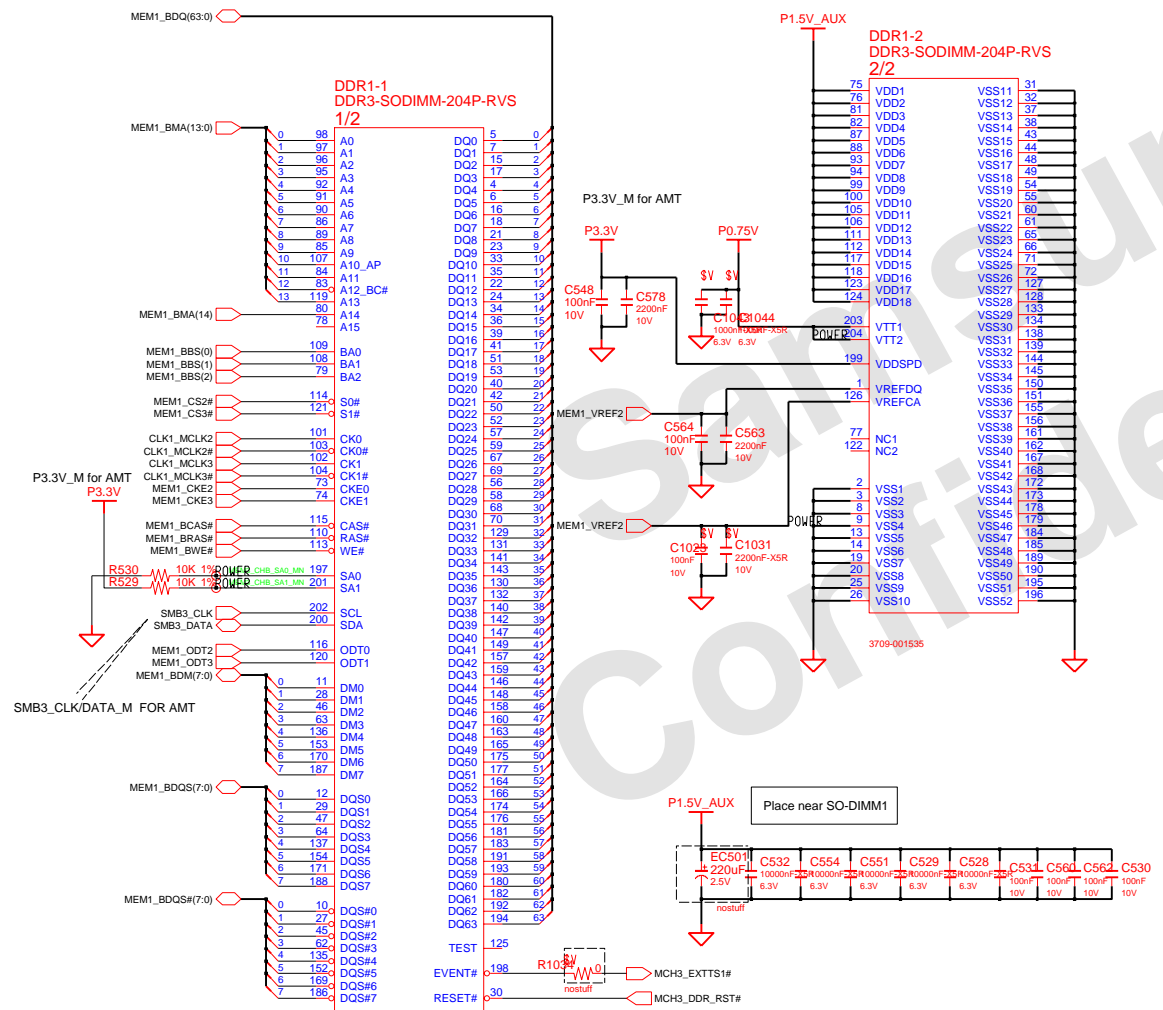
MEM1_BDQ(63:0)

DDR1-1
DDR3-SODIMM-204P-RVS
1/2

MEM1_BMA(13:0)

| | | | |
|---|---|---|---|
| 0 | 98 | A0 | |
| 1 | 97 | A1 | |
| 2 | 96 | A2 | |
| 3 | 95 | A3 | |
| 4 | 92 | A4 | |
| 5 | 91 | A5 | |
| 6 | 90 | A6 | |
| 7 | 86 | A7 | |
| 8 | 89 | A8 | |
| 9 | 85 | A9 | |
| 10 | 107 | A10_AP | |
| 11 | 84 | A11 | |
| 12 | 83 | A12_BC# | |
| 13 | 119 | A13 | |

MEM1_BMA(14) 80 A14
78 A15

MEM1_BBS(0) 109 BA0
MEM1_BBS(1) 108 BA1
MEM1_BBS(2) 79 BA2

MEM1_CS2# 114 S0#
MEM1_CS3# 121 S1#

CLK1_MCLK2 101 CK0
CLK1_MCLK2# 103 CK0#
CLK1_MCLK3 102 CK1
CLK1_MCLK3# 104 CK1#
MEM1_CKE2 73 CKE0
MEM1_CKE3 74 CKE1

P3.3V_M for AMT
P3.3V

MEM1_BCAS# 115 CAS#
MEM1_BRAS# 110 RAS#
MEM1_BWE# 113 WE#

R530 10K 1% POWER CHB_SA0_MN 197 SA0
R529 10K 1% POWER CHB_SA1_MN 201 SA1

SMB3_CLK 202 SCL
SMB3_DATA 200 SDA

MEM1_ODT2 116 ODT0
MEM1_ODT3 120 ODT1
MEM1_BDM(7:0)

SMB3_CLK/DATA_M FOR AMT

0 11 DM0
1 28 DM1
2 46 DM2
3 63 DM3
4 136 DM4
5 153 DM5
6 170 DM6
7 187 DM7

MEM1_BDQS(7:0)
0 12 DQS0
1 29 DQS1
2 47 DQS2
3 64 DQS3
4 137 DQS4
5 154 DQS5
6 171 DQS6
7 188 DQS7

MEM1_BDQS#(7:0)
0 10 DQS#0
1 27 DQS#1
2 45 DQS#2
3 62 DQS#3
4 135 DQS#4
5 152 DQS#5
6 169 DQS#6
7 186 DQS#7

DQ0 5 0
DQ1 7 1
DQ2 15 2
DQ3 17 3
DQ4 4 4
DQ5 6 5
DQ6 16 6
DQ7 18 7
DQ8 21 8
DQ9 23 9
DQ10 33 10
DQ11 35 11
DQ12 22 12
DQ13 24 13
DQ14 34 14
DQ15 36 15
DQ16 39 16
DQ17 41 17
DQ18 51 18
DQ19 53 19
DQ20 40 20
DQ21 42 21
DQ22 50 22
DQ23 52 23
DQ24 57 24
DQ25 59 25
DQ26 67 26
DQ27 69 27
DQ28 56 28
DQ29 58 29
DQ30 68 30
DQ31 70 31
DQ32 129 32
DQ33 131 33
DQ34 141 34
DQ35 143 35
DQ36 130 36
DQ37 132 37
DQ38 140 38
DQ39 142 39
DQ40 147 40
DQ41 149 41
DQ42 157 42
DQ43 159 43
DQ44 146 44
DQ45 148 45
DQ46 158 46
DQ47 160 47
DQ48 163 48
DQ49 165 49
DQ50 175 50
DQ51 177 51
DQ52 164 52
DQ53 166 53
DQ54 174 54
DQ55 176 55
DQ56 181 56
DQ57 183 57
DQ58 191 58
DQ59 193 59
DQ60 180 60
DQ61 182 61
DQ62 192 62
DQ63 194 63

TEST 125
EVENT# 198
RESET# 30
R1038 0 nostuff MCH3_EXTTS1#
MCH3_DDR_RST#

P3.3V_M for AMT
P3.3V P0.75V
C548 100nF 10V
C578 2200nF 10V
C1043 1000nF 6.3V
C1044 1000nF-X5R 6.3V
POWER

MEM1_VREF2
C564 100nF 10V
C563 2200nF 10V
MEM1_VREF2
C1029 100nF 10V
C1031 2200nF-X5R 10V
POWER

P1.5V_AUX
DDR1-2
DDR3-SODIMM-204P-RVS
2/2

75 VDD1
76 VDD2
81 VDD3
82 VDD4
87 VDD5
88 VDD6
93 VDD7
94 VDD8
99 VDD9
100 VDD10
105 VDD11
106 VDD12
111 VDD13
112 VDD14
117 VDD15
118 VDD16
123 VDD17
124 VDD18
203 VTT1
204 VTT2
199 VDDSPD
1 VREFDQ
126 VREFCA
77 NC1
122 NC2
2 VSS1
3 VSS2
8 VSS3
9 VSS4
13 VSS5
14 VSS6
19 VSS7
20 VSS8
25 VSS9
26 VSS10

VSS11 31
VSS12 32
VSS13 37
VSS14 38
VSS15 43
VSS16 44
VSS17 48
VSS18 49
VSS19 54
VSS20 55
VSS21 60
VSS22 61
VSS23 65
VSS24 66
VSS25 71
VSS26 72
VSS27 127
VSS28 128
VSS29 133
VSS30 134
VSS31 138
VSS32 139
VSS33 144
VSS34 145
VSS35 150
VSS36 151
VSS37 155
VSS38 156
VSS39 161
VSS40 162
VSS41 167
VSS42 168
VSS43 172
VSS44 173
VSS45 178
VSS46 179
VSS47 184
VSS48 185
VSS49 189
VSS50 190
VSS51 195
VSS52 196

3709-001535

Place near SO-DIMM1
P1.5V_AUX
EC501 220uF 2.5V nostuff
C532 10000nF-X5R 6.3V
C554 10000nF-X5R 6.3V
C551 10000nF-X5R 6.3V
C529 10000nF-X5R 6.3V
C528 10000nF-X5R 6.3V
C531 100nF 10V
C560 100nF 10V
C562 100nF 10V
C530 100nF 10V

Samsung Confidential